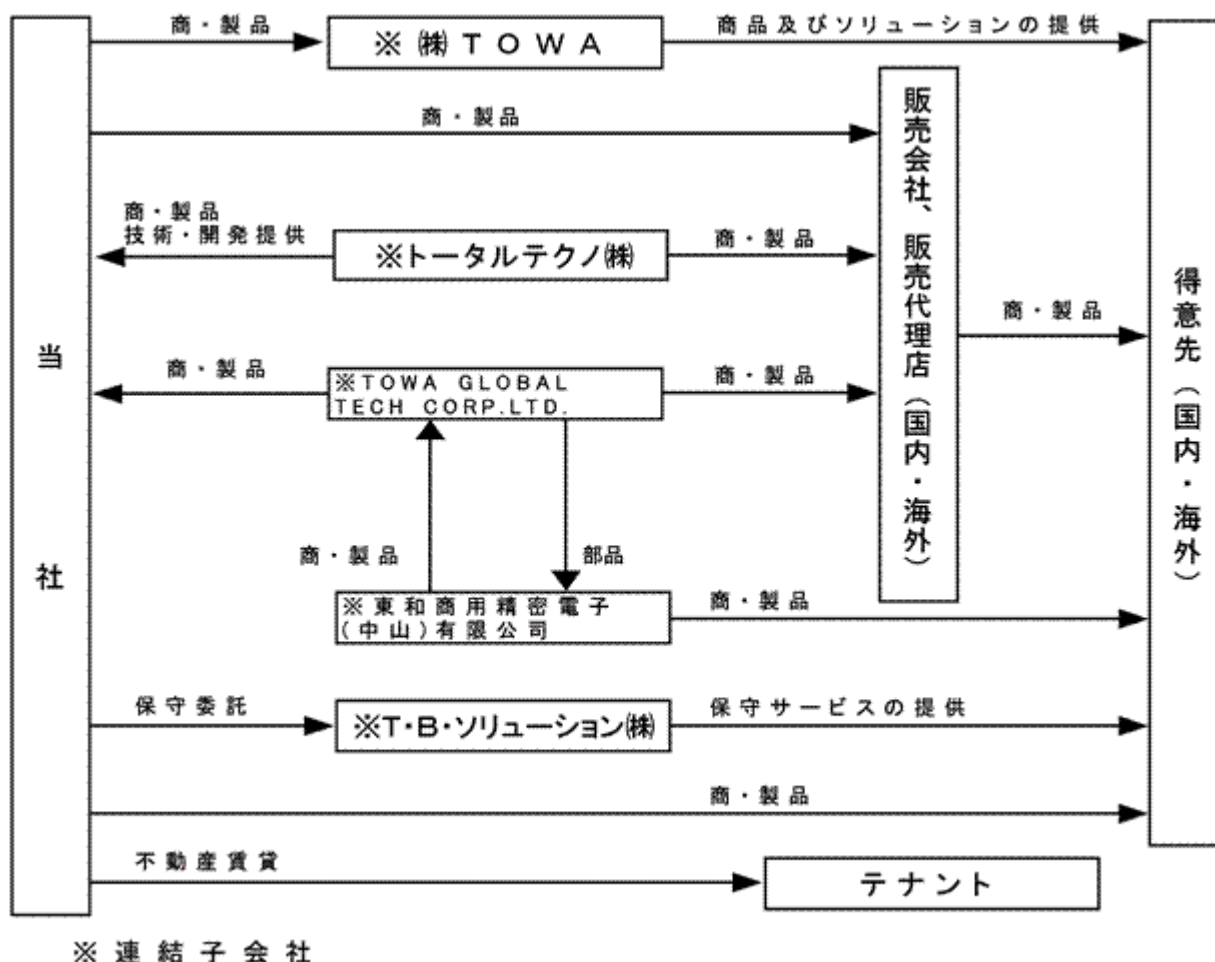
当社

商・製品

※ ㈱ T O W A

商品及びソリューションの提供

商・製品

販売会社、販売代理店（国内・海外）

商・製品
技術・開発提供

※トータルテクノ㈱

商・製品

商・製品

得意先（国内・海外）

商・製品

※TOWA GLOBAL TECH CORP.LTD.

商・製品

商・製品

部品

※東和商用精密電子（中山）有限公司

商・製品

保守委託

※T・B・ソリューション㈱

保守サービスの提供

商・製品

不動産賃貸

テナント

※連結子会社